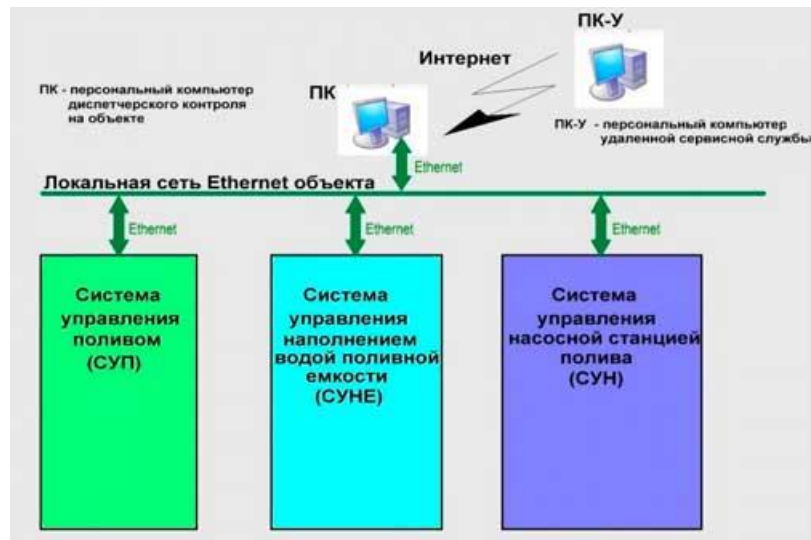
ПК-У

Интернет

ПК - персональный компьютер диспетчерского контроля на объекте

ПК

ПК-У - персональный компьютер удаленной сервисной службы

Ethernet

Локальная сеть Ethernet объекта

Ethernet

Ethernet

Ethernet

Система управления поливом (СУП)

Система управления наполнением водой поливной емкости (СУНЕ)

Система управления насосной станцией полива (СУН)